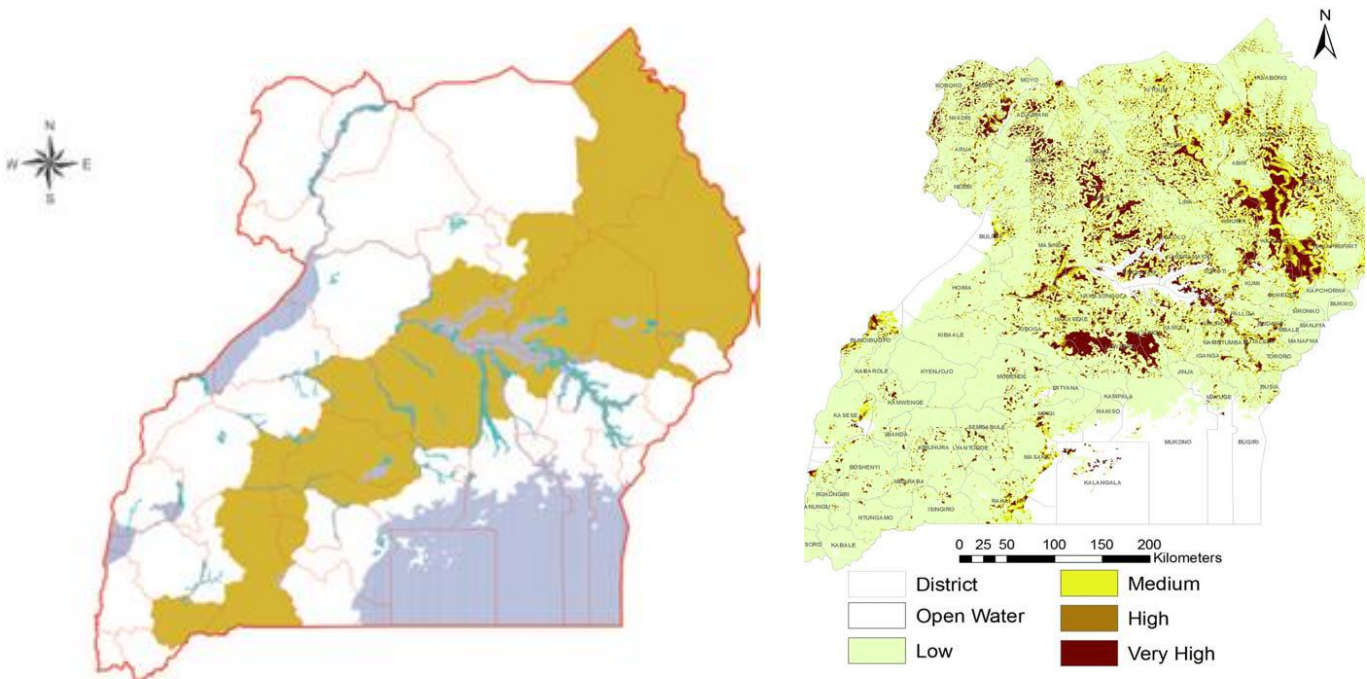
N
W E
S

N

KOBOKO MOYO KAABONG
ADJUMANI
NYADRI KITGUM
ARUA
ABIM
NEBBI
LIRA
BULIISA
MASINDI
APAC
SOROTI
HOIMA
KUMI
KAPCHORWA
NAKASONGOLA
BUKEDEA
SIRONKO
KIBOGA
PALLISA
MBALE
KIBAALE
MANAFWA
BUNDIBUGYO
KAMULI
TORORO
IGANGA
KABAROLE
KYENJOJO
MUBENDE
BUSIA
JINJA
KAMWENGE
KAMPALA
MPIGI
WAKISO
KASESE
MUKONO
BUGIRI
SEMBABULE
IBANDA
KIRUHURA
LYANTONDE
MASAKA
BUSHENYI
KALANGALA
RUKUNGIRI
MBARARA
KANUNGU
RAKAI
ISINGIRO
NTUNGAMO
KISORO
KABALE

0 25 50 100 150 200 Kilometers

District
Open Water
Low
Medium
High
Very High